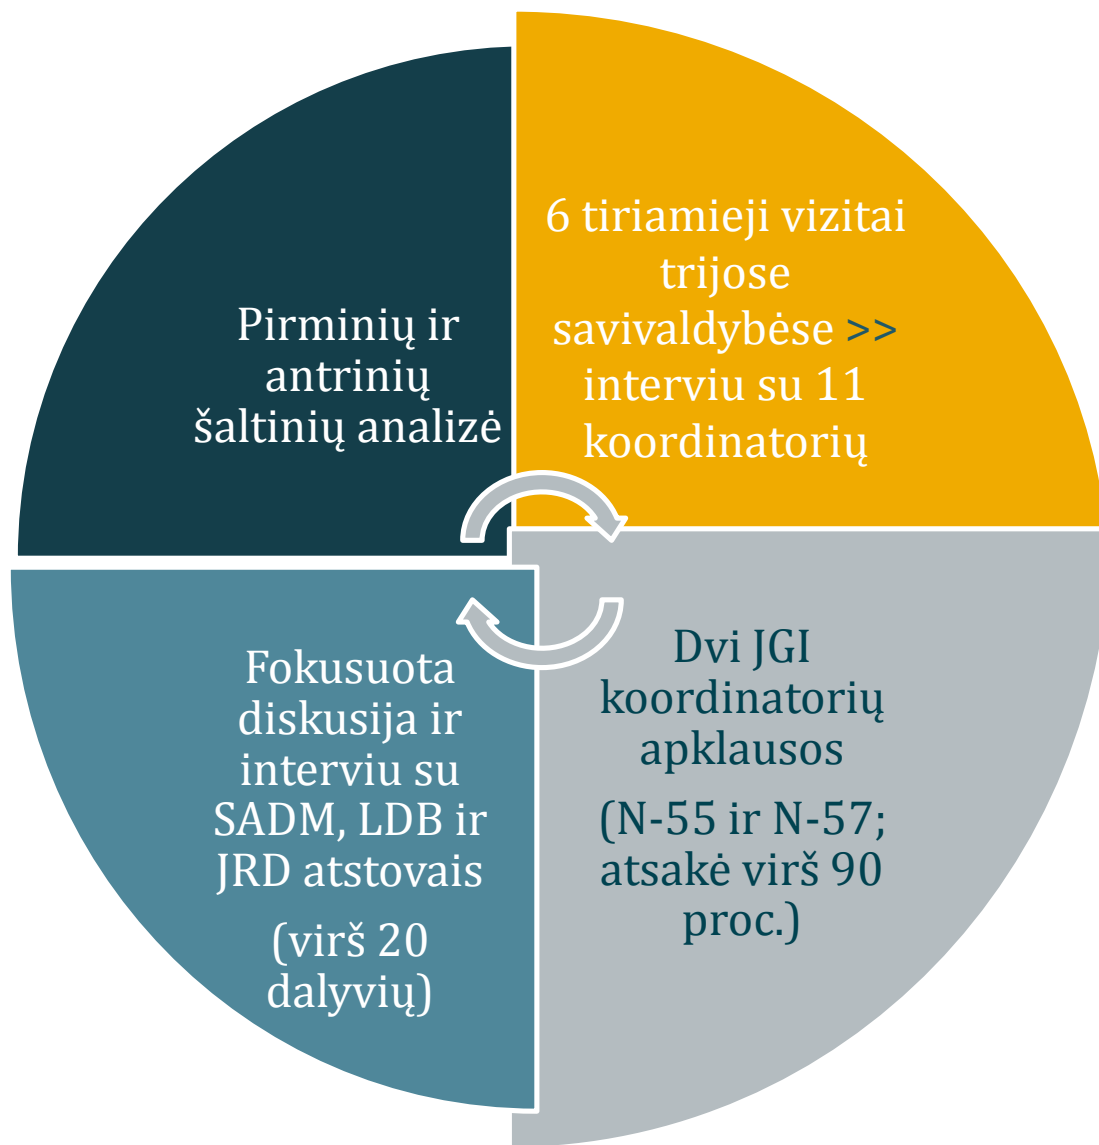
Pirminių ir antrinių šaltinių analizė

6 tiriamieji vizitai trijose savivaldybėse >> interviu su 11 koordinatorių

Dvi JGI koordinatorių apklausos

(N-55 ir N-57; atsakė virš 90 proc.)

Fokusuota diskusija ir interviu su SADM, LDB ir JRD atstovais

(virš 20 dalyvių)